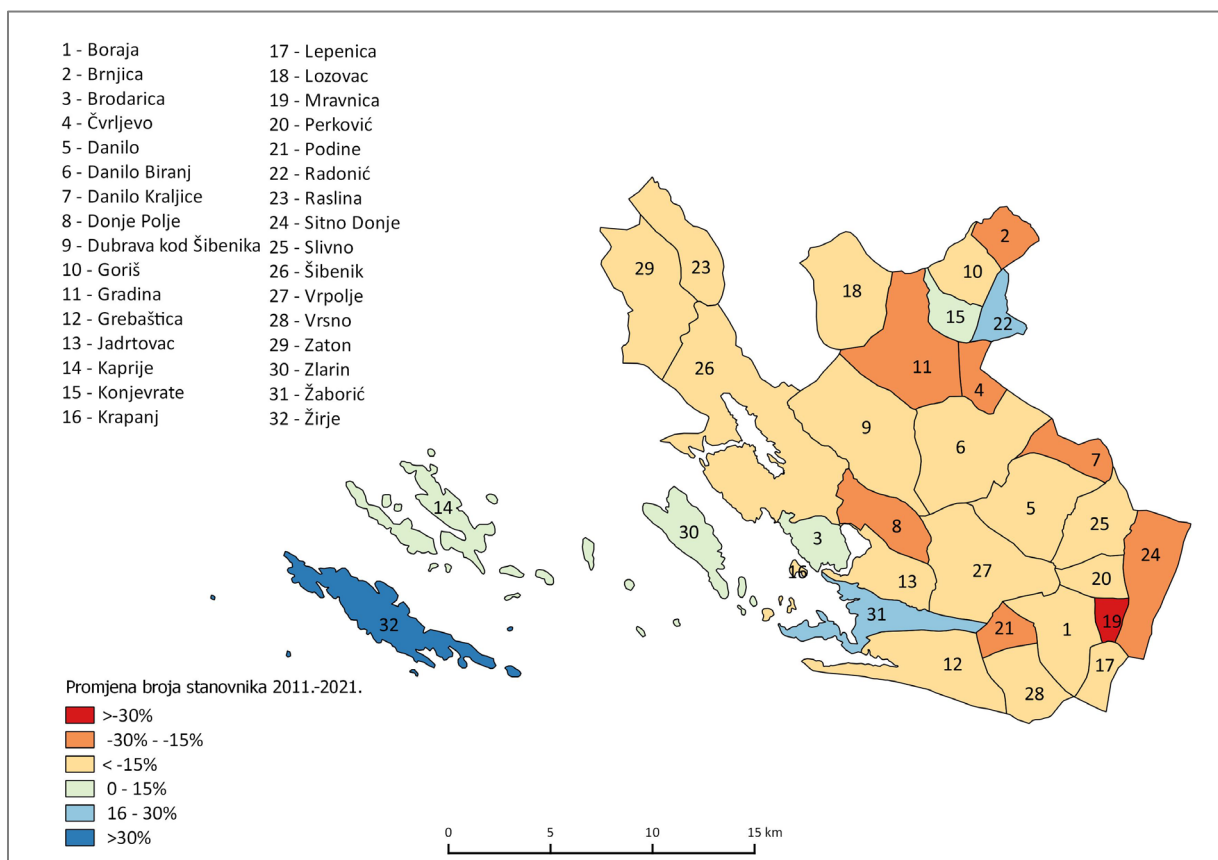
1 - Boraja
2 - Brnjica
3 - Brodarica
4 - Čvrljevo
5 - Danilo
6 - Danilo Biranj
7 - Danilo Kraljice
8 - Donje Polje
9 - Dubrava kod Šibenika
10 - Goriš
11 - Gradina
12 - Grebaštica
13 - Jadrtovac
14 - Kaprije
15 - Konjevrate
16 - Krapanj

17 - Lepenica
18 - Lozovac
19 - Mravnica
20 - Perković
21 - Podine
22 - Radonić
23 - Raslina
24 - Sitno Donje
25 - Slivno
26 - Šibenik
27 - Vrpolje
28 - Vrsno
29 - Zaton
30 - Zlarin
31 - Žaborić
32 - Žirje

29 23 2 10 18 15 22 11 26 4 9 6 7 14 5 25 30 8 3 24 16 13 27 20 32 31 21 1 19 12 17 28

Promjena broja stanovnika 2011.-2021.
>-30%
-30% - -15%
< -15%
0 - 15%
16 - 30%
>30%

0 5 10 15 km